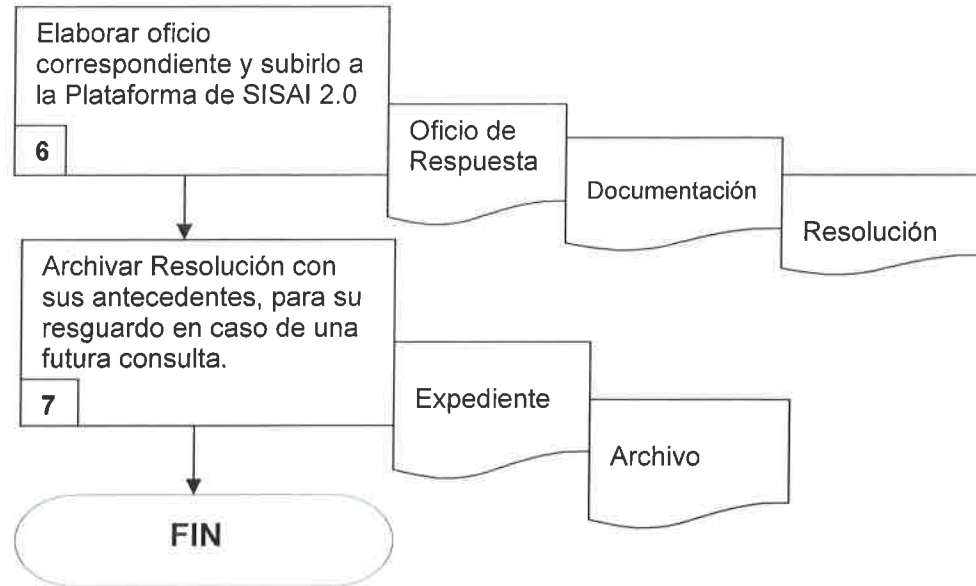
Elaborar oficio correspondiente y subirlo a la Plataforma de SISAI 2.0

6

Oficio de Respuesta

Documentación

Resolución

Archivar Resolución con sus antecedentes, para su resguardo en caso de una futura consulta.

7

Expediente

Archivo

FIN